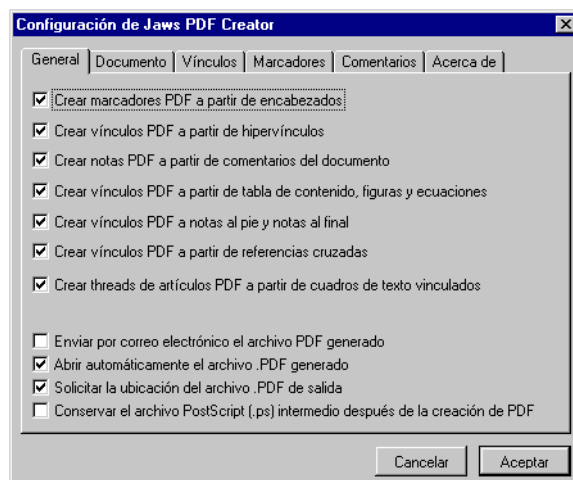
Configuración de Jaws PDF Creator

General | Documento | Vínculos | Marcadores | Comentarios | Acerca de

Crear marcadores PDF a partir de encabezados

Crear vínculos PDF a partir de hipervínculos

Crear notas PDF a partir de comentarios del documento

Crear vínculos PDF a partir de tabla de contenido, figuras y ecuaciones

Crear vínculos PDF a notas al pie y notas al final

Crear vínculos PDF a partir de referencias cruzadas

Crear threads de artículos PDF a partir de cuadros de texto vinculados

Enviar por correo electrónico el archivo PDF generado

Abrir automáticamente el archivo .PDF generado

Solicitar la ubicación del archivo .PDF de salida

Conservar el archivo PostScript (.ps) intermedio después de la creación de PDF

Cancelar
Aceptar